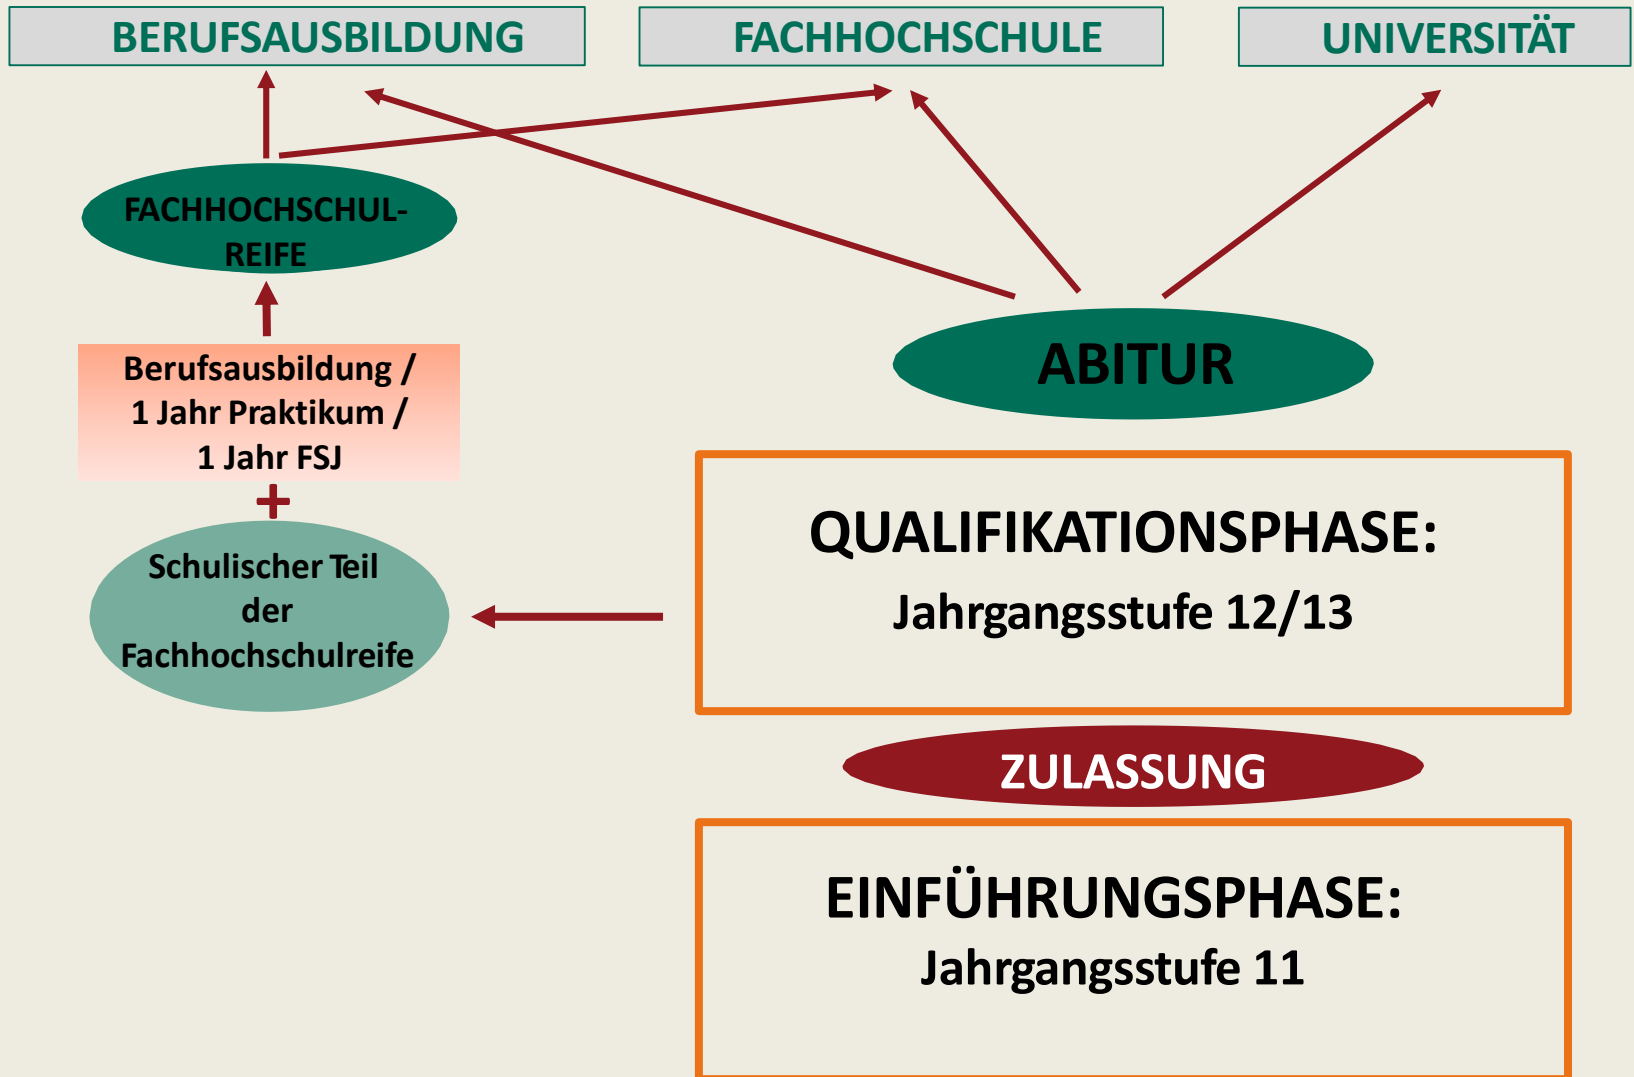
BERUFSAUSBILDUNG

FACHHOCHSCHULE

UNIVERSITÄT

FACHHOCHSCHUL-REIFE

Berufsausbildung / 1 Jahr Praktikum / 1 Jahr FSJ

+

Schulischer Teil der Fachhochschulreife

ABITUR

QUALIFIKATIONSPHASE:

Jahrgangsstufe 12/13

ZULASSUNG

EINFÜHRUNGSPHASE:

Jahrgangsstufe 11